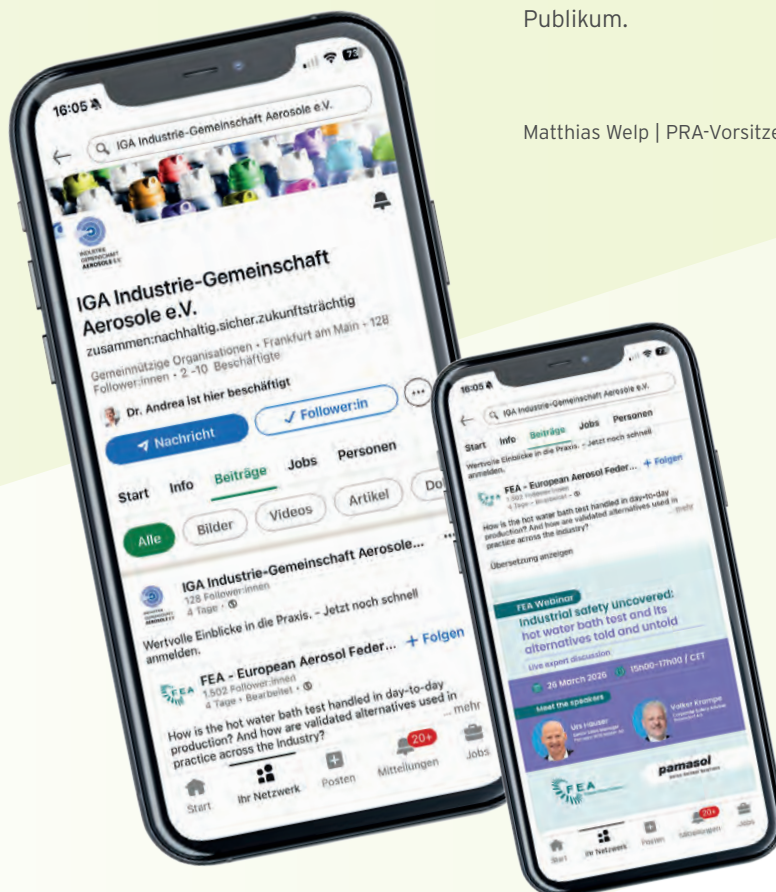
Publikum.

Matthias Welp | PRA-Vorsitze

16:05

IGA Industrie-Gemeinschaft Aerosole e.V.

INDUSTRIE GEMEINSCHAFT AEROSOLE E.V.

IGA Industrie-Gemeinschaft Aerosole e.V.

zusammen:nachhaltig.sicher.zukunftsträchtig

Gemeinnützige Organisationen • Frankfurt am Main • 128 Follower:innen • 2 -10 Beschäftigte

Dr. Andrea ist hier beschäftigt

Nachricht

✓ Follower:in

Start Info Beiträge Jobs Personen

Alle Bilder Videos Artikel Do

IGA Industrie-Gemeinschaft Aerosole...

128 Follower:innen

4 Tage •

Wertvolle Einblicke in die Praxis. - Jetzt noch schnell anmelden.

FEA - European Aerosol Feder...

+ Folgen

1.502 Follower:innen

4 Tage • Bearbeitet •

How is the hot water bath test handled in day-to-day production? And how are validated alternatives used in practice across the Industry?

...mehr

Start Ihr Netzwerk Posten Mitteilungen Jobs

20+

16:05

IGA Industrie-Gemeinschaft Aerosole e.V.

Start Info Beiträge Jobs Personen

Wertvolle Einblicke in die Praxis. - Jetzt noch schnell anmelden.

FEA - European Aerosol Feder...

+ Folgen

1.502 Follower:innen

4 Tage • Bearbeitet •

How is the hot water bath test handled in day-to-day production? And how are validated alternatives used in practice across the industry?

...mehr

Übersetzung anzeigen

FEA Webinar

Industrial safety uncovered: hot water bath test and its alternatives told and untold

Live expert discussion

26 March 2026

15h00-17h00 | CET

Meet the speakers

Uli Häuser

Volker Krampe

FEA

pamasol

Start Ihr Netzwerk Posten Mitteilungen Jobs

20+